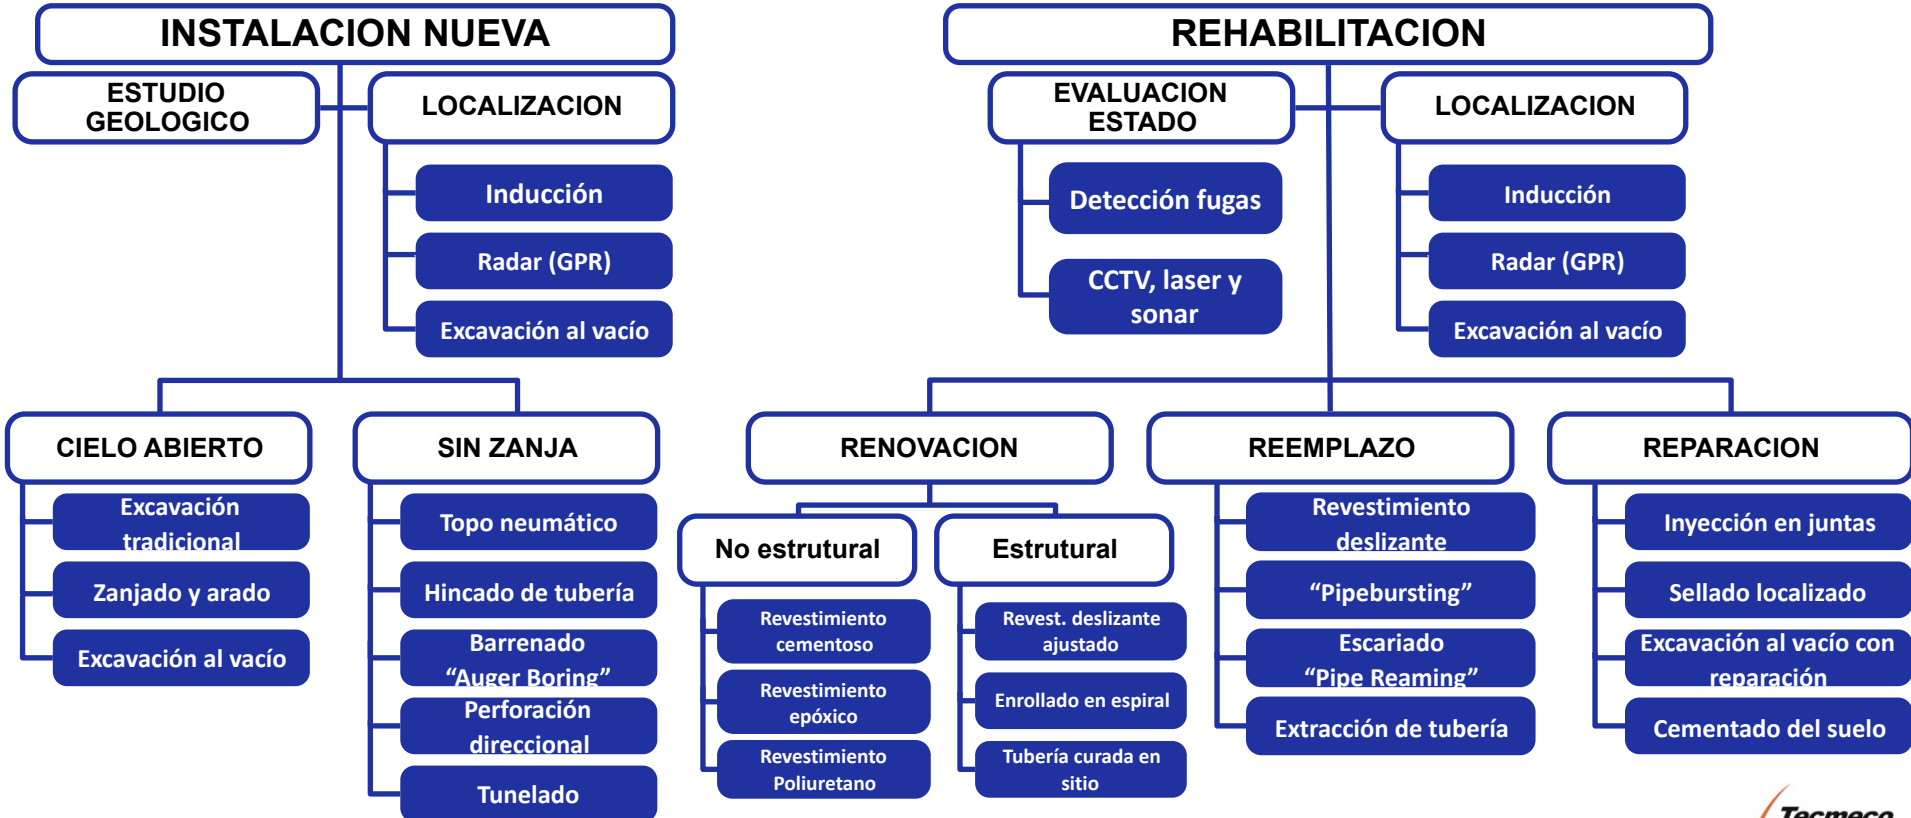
INSTALACION NUEVA

ESTUDIO GEOLOGICO

LOCALIZACION

Inducción

Radar (GPR)

Excavación al vacío

CIELO ABIERTO

Excavación tradicional

Zanjado y arado

Excavación al vacío

SIN ZANJA

Topo neumático

Hincado de tubería

Barrenado "Auger Boring"

Perforación direccional

Tunelado

REHABILITACION

EVALUACION ESTADO

Detección fugas

CCTV, laser y sonar

LOCALIZACION

Inducción

Radar (GPR)

Excavación al vacío

RENOVACION

No estrutural

Revestimiento cementoso

Revestimiento epóxico

Revestimiento Poliuretano

Estrutural

Revest. deslizante ajustado

Enrollado en espiral

Tubería curada en sitio

REEMPLAZO

Revestimiento deslizante

"Pipebursting"

Escariado "Pipe Reaming"

Extracción de tubería

REPARACION

Inyección en juntas

Sellado localizado

Excavación al vacío con reparación

Cementado del suelo

Tecmeco